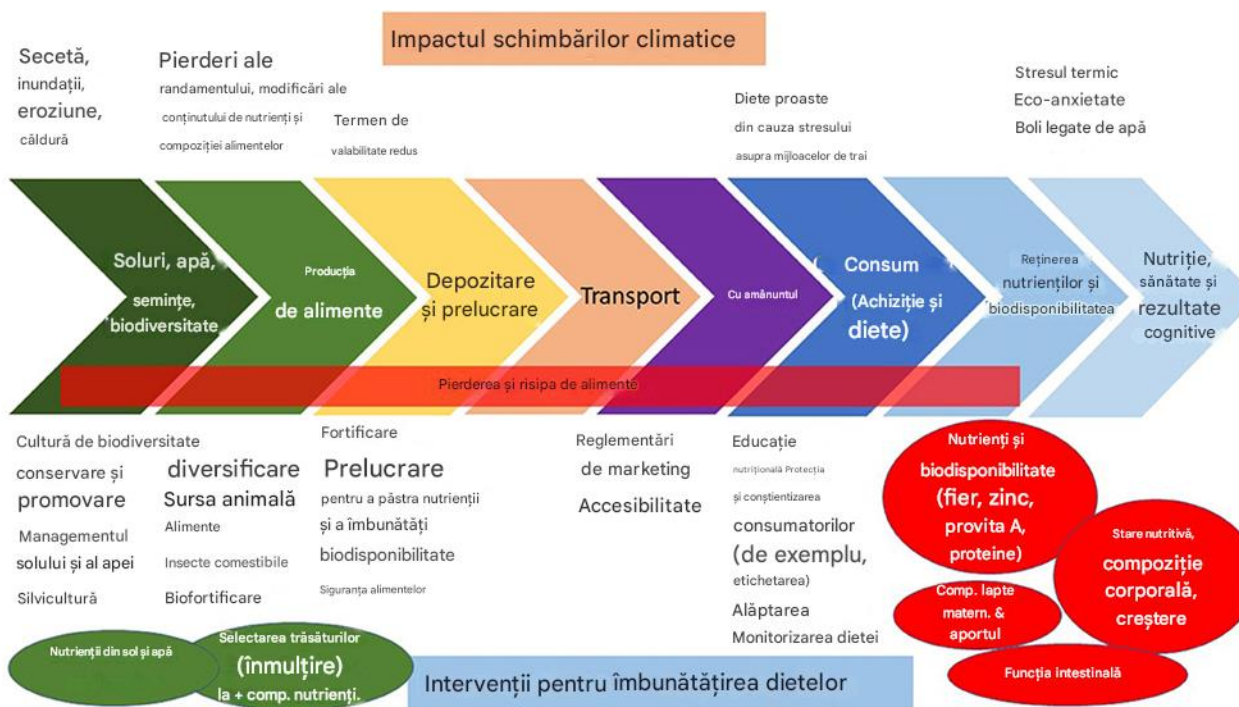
Impactul schimbărilor climatice

Secetă, inundații, eroziune, căldură

Pierderi ale randamentului, modificări ale conținutului de nutrienți și compoziției alimentelor

Termen de valabilitate redus

Diete proaste din cauza stresului asupra mijloacelor de trai

Stresul termic
Eco-anxietate
Boli legate de apă

Soluri, apă, semințe, biodiversitate

Producția de alimente

Depozitare și prelucrare

Transport

Cu amănuntul

Consum (Achiziție și diete)

Reținerea nutrienților și biodisponibilitatea

Nutriție, sănătate și rezultate cognitive

Pierderea și risipa de alimente

Cultură de biodiversitate conservare și promovare
Managementul solului și al apei
Silvicultură

diversificare
Sursa animală
Alimente
Insecte comestibile
Biofortificare

Fortificare
Prelucrare pentru a păstra nutrienții și a îmbunătăți biodisponibilitate
Siguranța alimentelor

Reglementări de marketing
Accesibilitate

Educație nutrițională Protecția și conștientizarea consumatorilor (de exemplu, etichetarea)
Alăptarea
Monitorizarea dietei

Nutrienți și biodisponibilitate (fier, zinc, provita A, proteine)

Stare nutritivă, compoziție corporală, creștere

Comp. lapte matern. & aportul

Funcția intestinală

Nutrienții din sol și apă

Selectarea trăsăturilor (înmulțire) la + comp. nutrienți.

Intervenții pentru îmbunătățirea dietelor